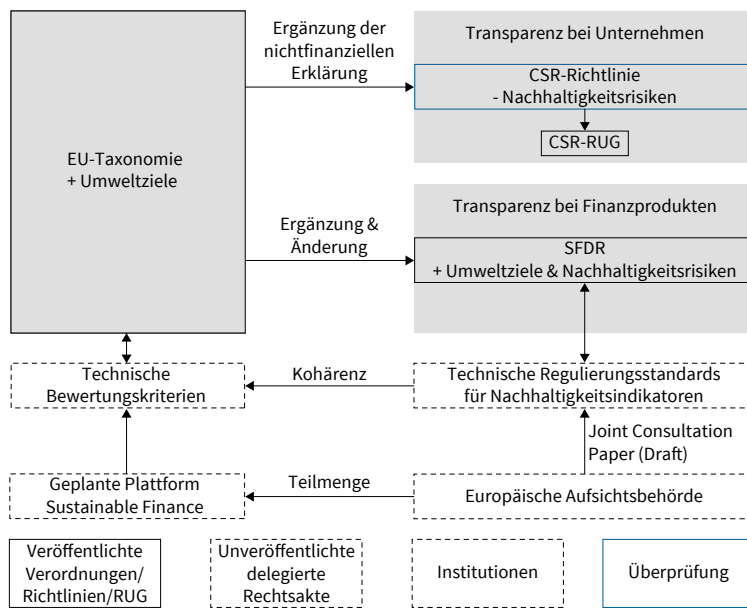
EU-Taxonomie
+ Umweltziele

Ergänzung der nichtfinanziellen Erklärung

Transparenz bei Unternehmen

CSR-Richtlinie
- Nachhaltigkeitsrisiken

CSR-RUG

Ergänzung & Änderung

Transparenz bei Finanzprodukten

SFDR
+ Umweltziele & Nachhaltigkeitsrisiken

Technische Bewertungskriterien

Kohärenz

Technische Regulierungsstandards für Nachhaltigkeitsindikatoren

Joint Consultation Paper (Draft)

Geplante Plattform Sustainable Finance

Teilmenge

Europäische Aufsichtsbehörde

Veröffentlichte Verordnungen/ Richtlinien/RUG

Unveröffentlichte delegierte Rechtsakte

Institutionen

Überprüfung